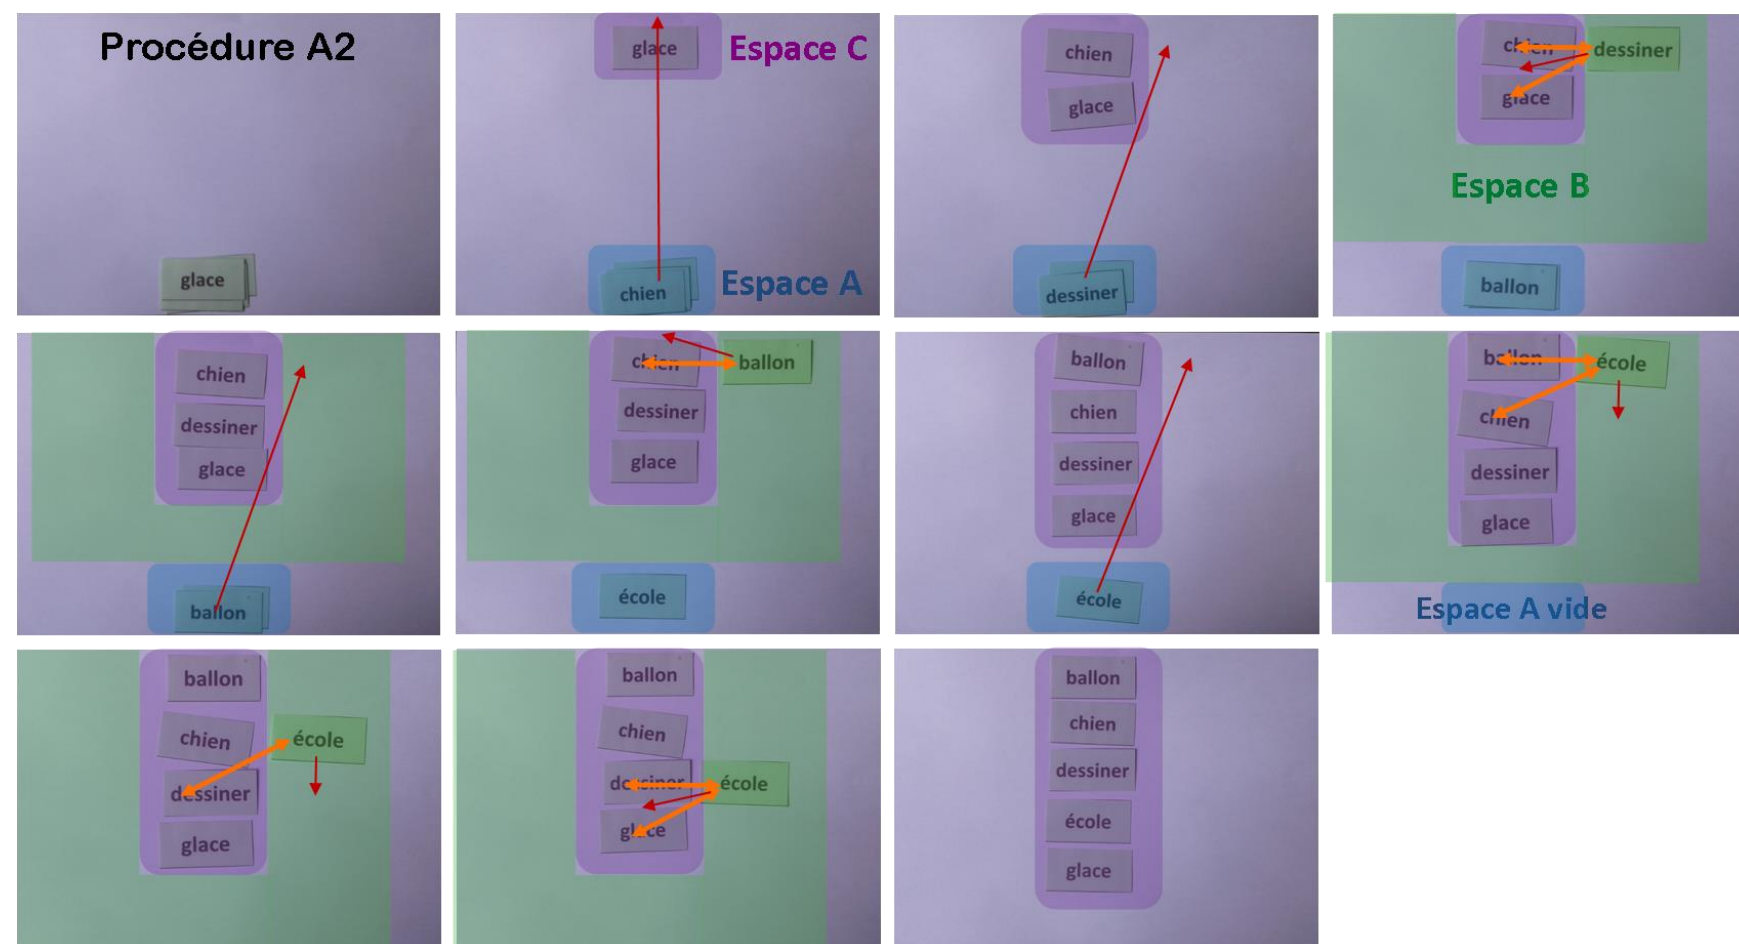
Procédure A2

glace

glace
Espace C
chien
Espace A

chien
glace
dessiner

chien
dessiner
glace
Espace B
ballon

chien
dessiner
glace
ballon

chien
ballon
dessiner
glace
école

ballon
chien
dessiner
glace
école

ballon
école
chien
dessiner
glace
Espace A vide

ballon
chien
école
dessiner
glace

ballon
chien
dessiner
école
glace

ballon
chien
dessiner
école
glace